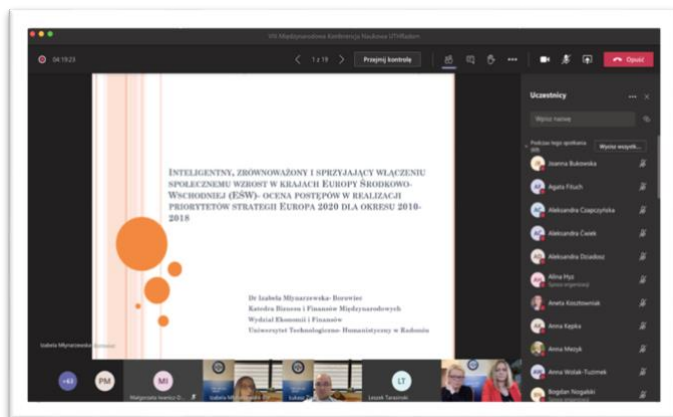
VIII Międzynarodowa Konferencja Naukowa UTHRadom

04:19:23

1 z 19

Przejmij kontrolę

Opuść

Inteligentny, zrównoważony i sprzyjający włączeniu społecznemu wzrost w krajach Europy Środkowo-Wschodniej (EŚW)- ocena postępów w realizacji priorytetów strategii Europa 2020 dla okresu 2010-2018

Dr Izabela Młynarzewska- Borowiec
Katedra Biznesu i Finansów Międzynarodowych
Wydział Ekonomii i Finansów
Uniwersytet Technologiczno-Humanistyczny w Radomiu

Uczestnicy

Wpisz nazwę

Podczas tego spotkania (69)

Wycisz wszystk...

Joanna Bukowska

Agata Fituch

Aleksandra Czapczyńska

Aleksandra Ćwiek

Aleksandra Dziadosz

Alina Hys
Spoza organizacji

Aneta Kosztowniak

Anna Kępka

Anna Meżyk

Anna Wolak-Tuzimek

Bogdan Nogalski

Izabela Młynarzewska-Borowiec

+63

PM

MI

Małgorzata Iwanicz-D...

Izabela Młynarzewska...

Łukasz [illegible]

LT

Leszek Tarasiński